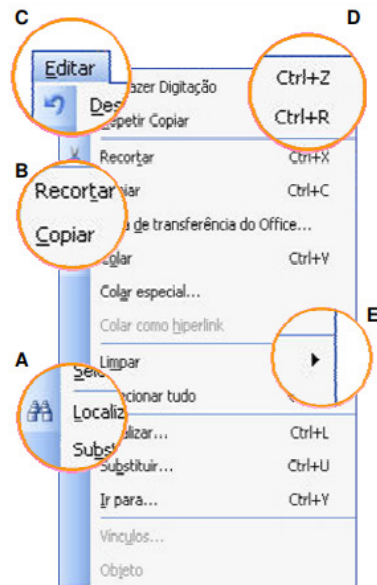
C

D

Editar

Des

azer Digitação

epetir Copiar

Ctrl+Z

Ctrl+R

B

Recortar

Copiar

Recortar

iar

a de transferência do Office...

olar

Colar especial...

Colar como hiperlink

Ctrl+X

Ctrl+C

Ctrl+V

E

A

Sele

Localiz

Subst

Limpar

ecionar tudo

alizar...

Substituir...

Ir para...

Ctrl+L

Ctrl+U

Ctrl+Y

Vínculos...

Objeto